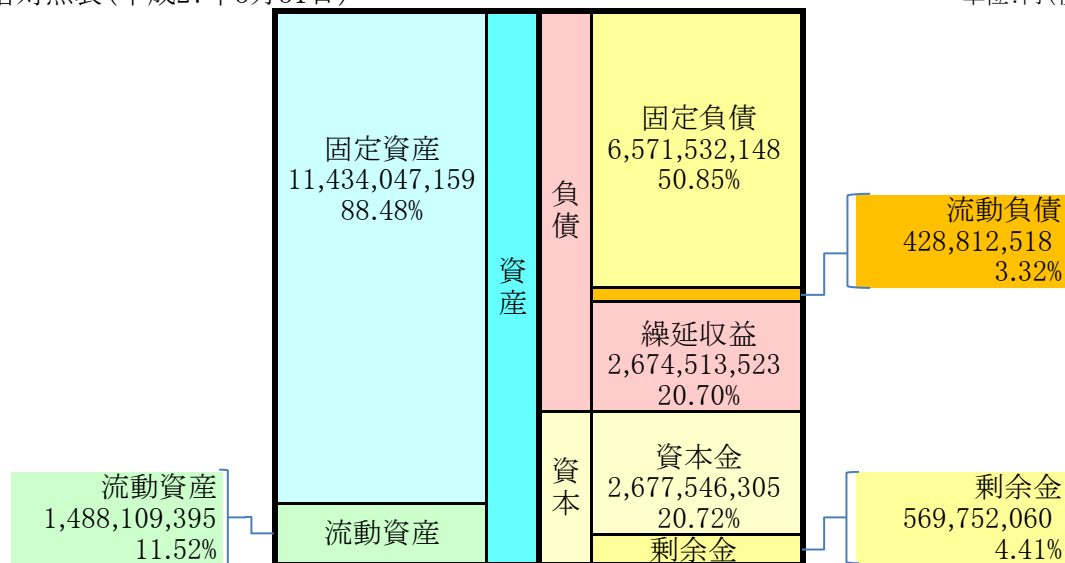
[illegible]対照表(平成27年3月31日)

単位:円(

固定資産
11,434,047,159
88.48%

流動資産

資産

負債

固定負債
6,571,532,148
50.85%

流動負債
428,812,518
3.32%

繰延収益
2,674,513,523
20.70%

資本

資本金
2,677,546,305
20.72%

剰余金

剰余金
569,752,060
4.41%

流動資産
1,488,109,395
11.52%